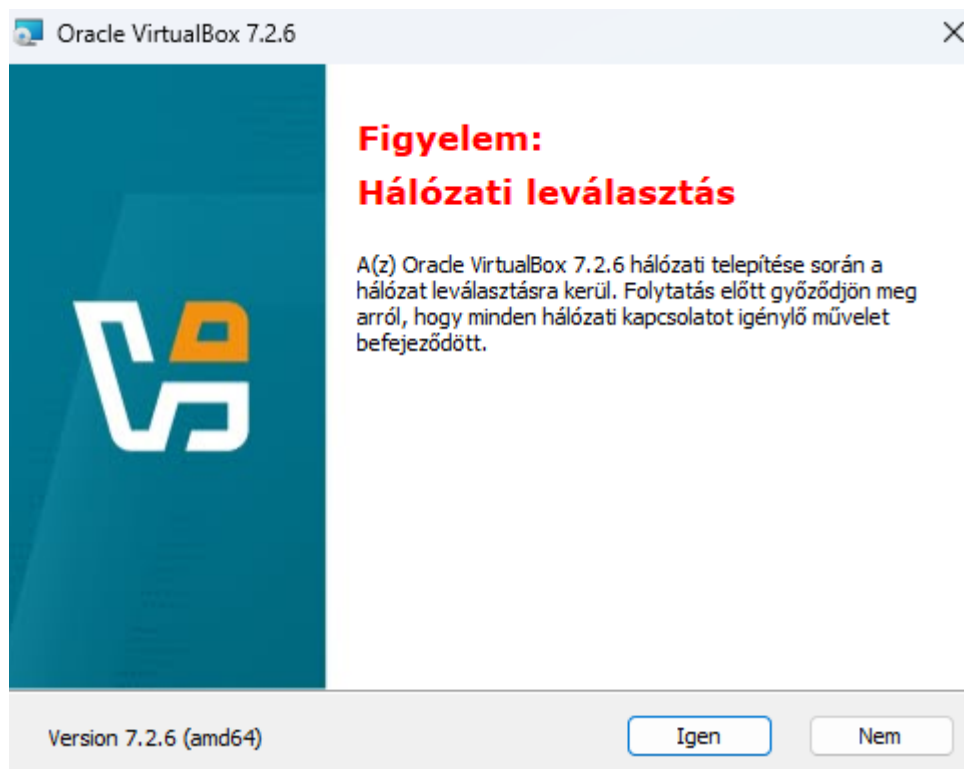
Oracle VirtualBox 7.2.6

Figyelem:
Hálózati leválasztás

A(z) Oracle VirtualBox 7.2.6 hálózati telepítése során a hálózat leválasztásra kerül. Folytatás előtt győződjön meg arról, hogy minden hálózati kapcsolatot igénylő művelet befejeződött.

Version 7.2.6 (amd64)

Igen

Nem